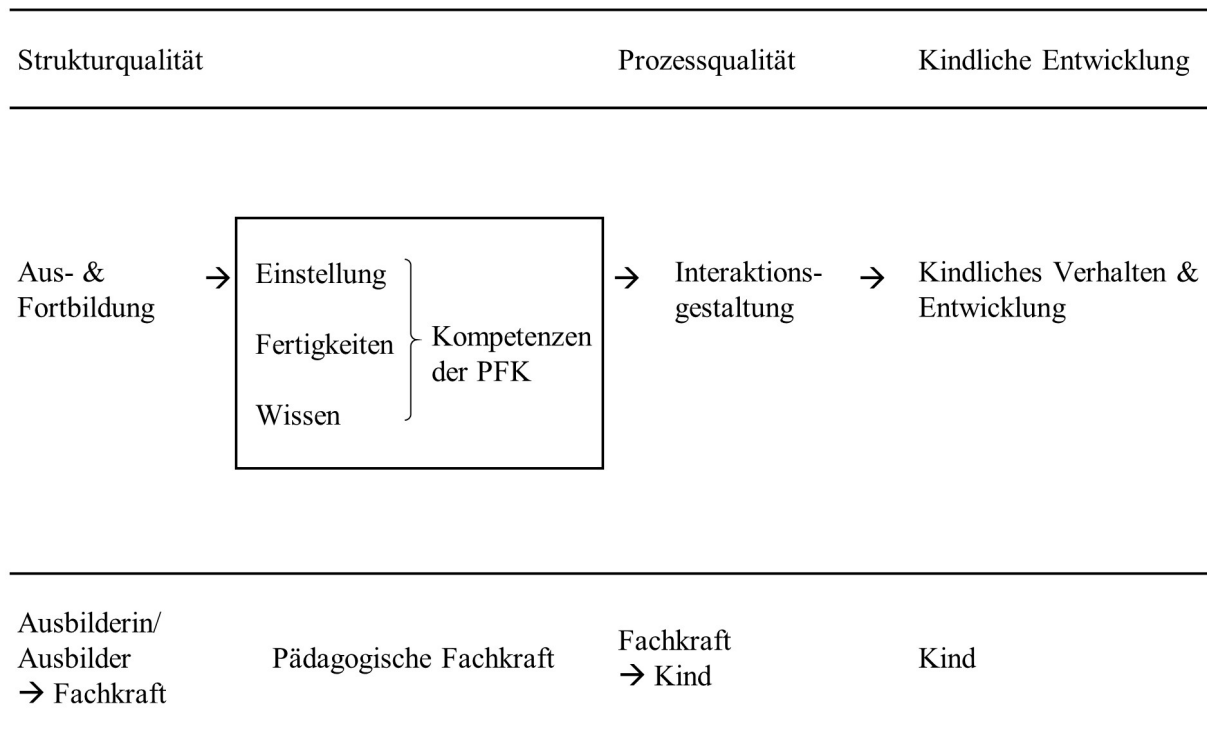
Strukturqualität Prozessqualität Kindliche Entwicklung

Aus- & Fortbildung → Einstellung Fertigkeiten Wissen } Kompetenzen der PFK → Interaktionsgestaltung → Kindliches Verhalten & Entwicklung

Ausbilderin/ Ausbilder → Fachkraft

Pädagogische Fachkraft

Fachkraft → Kind

Kind